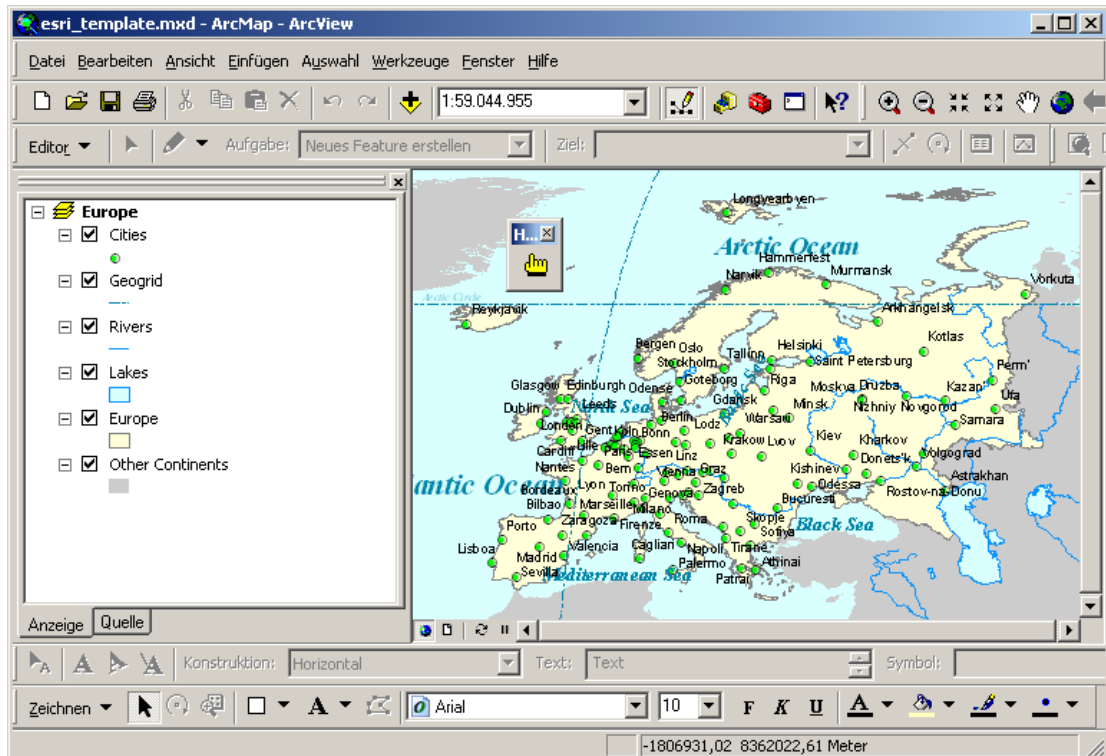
esri_template.mxd - ArcMap - ArcView

Datei Bearbeiten Ansicht Einfügen Auswahl Werkzeuge Fenster Hilfe

1:59.044.955

Editor Aufgabe: Neues Feature erstellen Ziel:

Europe
Cities
Geogrid
Rivers
Lakes
Europe
Other Continents

Anzeige Quelle

H...

Longyearbyen
Arctic Ocean
Hammerfest
Narvik
Murmansk
Vorkuta
Arctic Circle
Reykjavik
Arkhangelsk
Kotlas
Bergen
Oslo
Helsinki
Stockholm
Tallinn
Saint Petersburg
Perm'
Glasgow
Edinburgh
Odense
Goteborg
Riga
Moskva
Dzerzhinsk
Kazan'
Dublin
North Sea
Gdansk
Minsk
Nizhniy Novgorod
Ufa
Leeds
Berlin
Warsaw
London
Lodz
Samara
Gent
Koln
Bonn
Krakow
Lvov
Kiev
Kharkov
Cardiff
Lille
Paris
Essen
Linz
Donetsk
Volgograd
Nantes
Bern
Vienna
Graz
Kishinev
Astrakhan
Atlantic Ocean
Bordeaux
Lyon
Torino
Genova
Zagreb
Odessa
Rostov-na-Donu
Bilbao
Marseille
Milano
Bucuresti
Porto
Zaragoza
Firenze
Roma
Skopje
Black Sea
Sofiya
Lisboa
Madrid
Valencia
Cagliari
Napoli
Tirane
Sevilla
Mediterranean Sea
Palermo
Athinai
Patrai

Konstruktion: Horizontal Text: Text Symbol:

Zeichnen Arial 10 F K U

-1806931,02 8362022,61 Meter